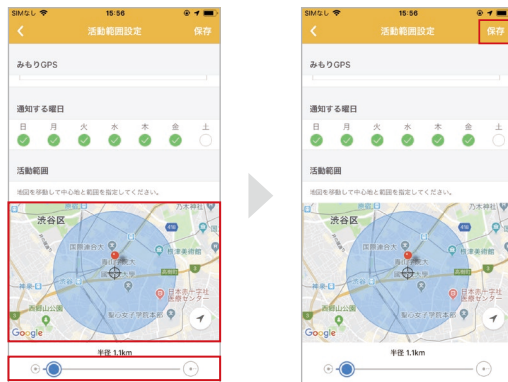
SIMなし 15:56
活動範囲設定
保存
みもりGPS
通知する曜日
日 月 火 水 木 金 土
活動範囲
地図を移動して中心地と範囲を指定してください。
渋谷区
乃木神社
国際連合大
青山学院大
根津美術館
日本赤十字社医療センター
西麻布
羽根沢
國學院大
實踐女子学園
Google
半径 1.1km

SIMなし 15:56
活動範囲設定
保存
みもりGPS
通知する曜日
日 月 火 水 木 金 土
活動範囲
地図を移動して中心地と範囲を指定してください。
渋谷区
乃木神社
国際連合大
根津美術館
日本赤十字社医療センター
Google
半径 1.1km